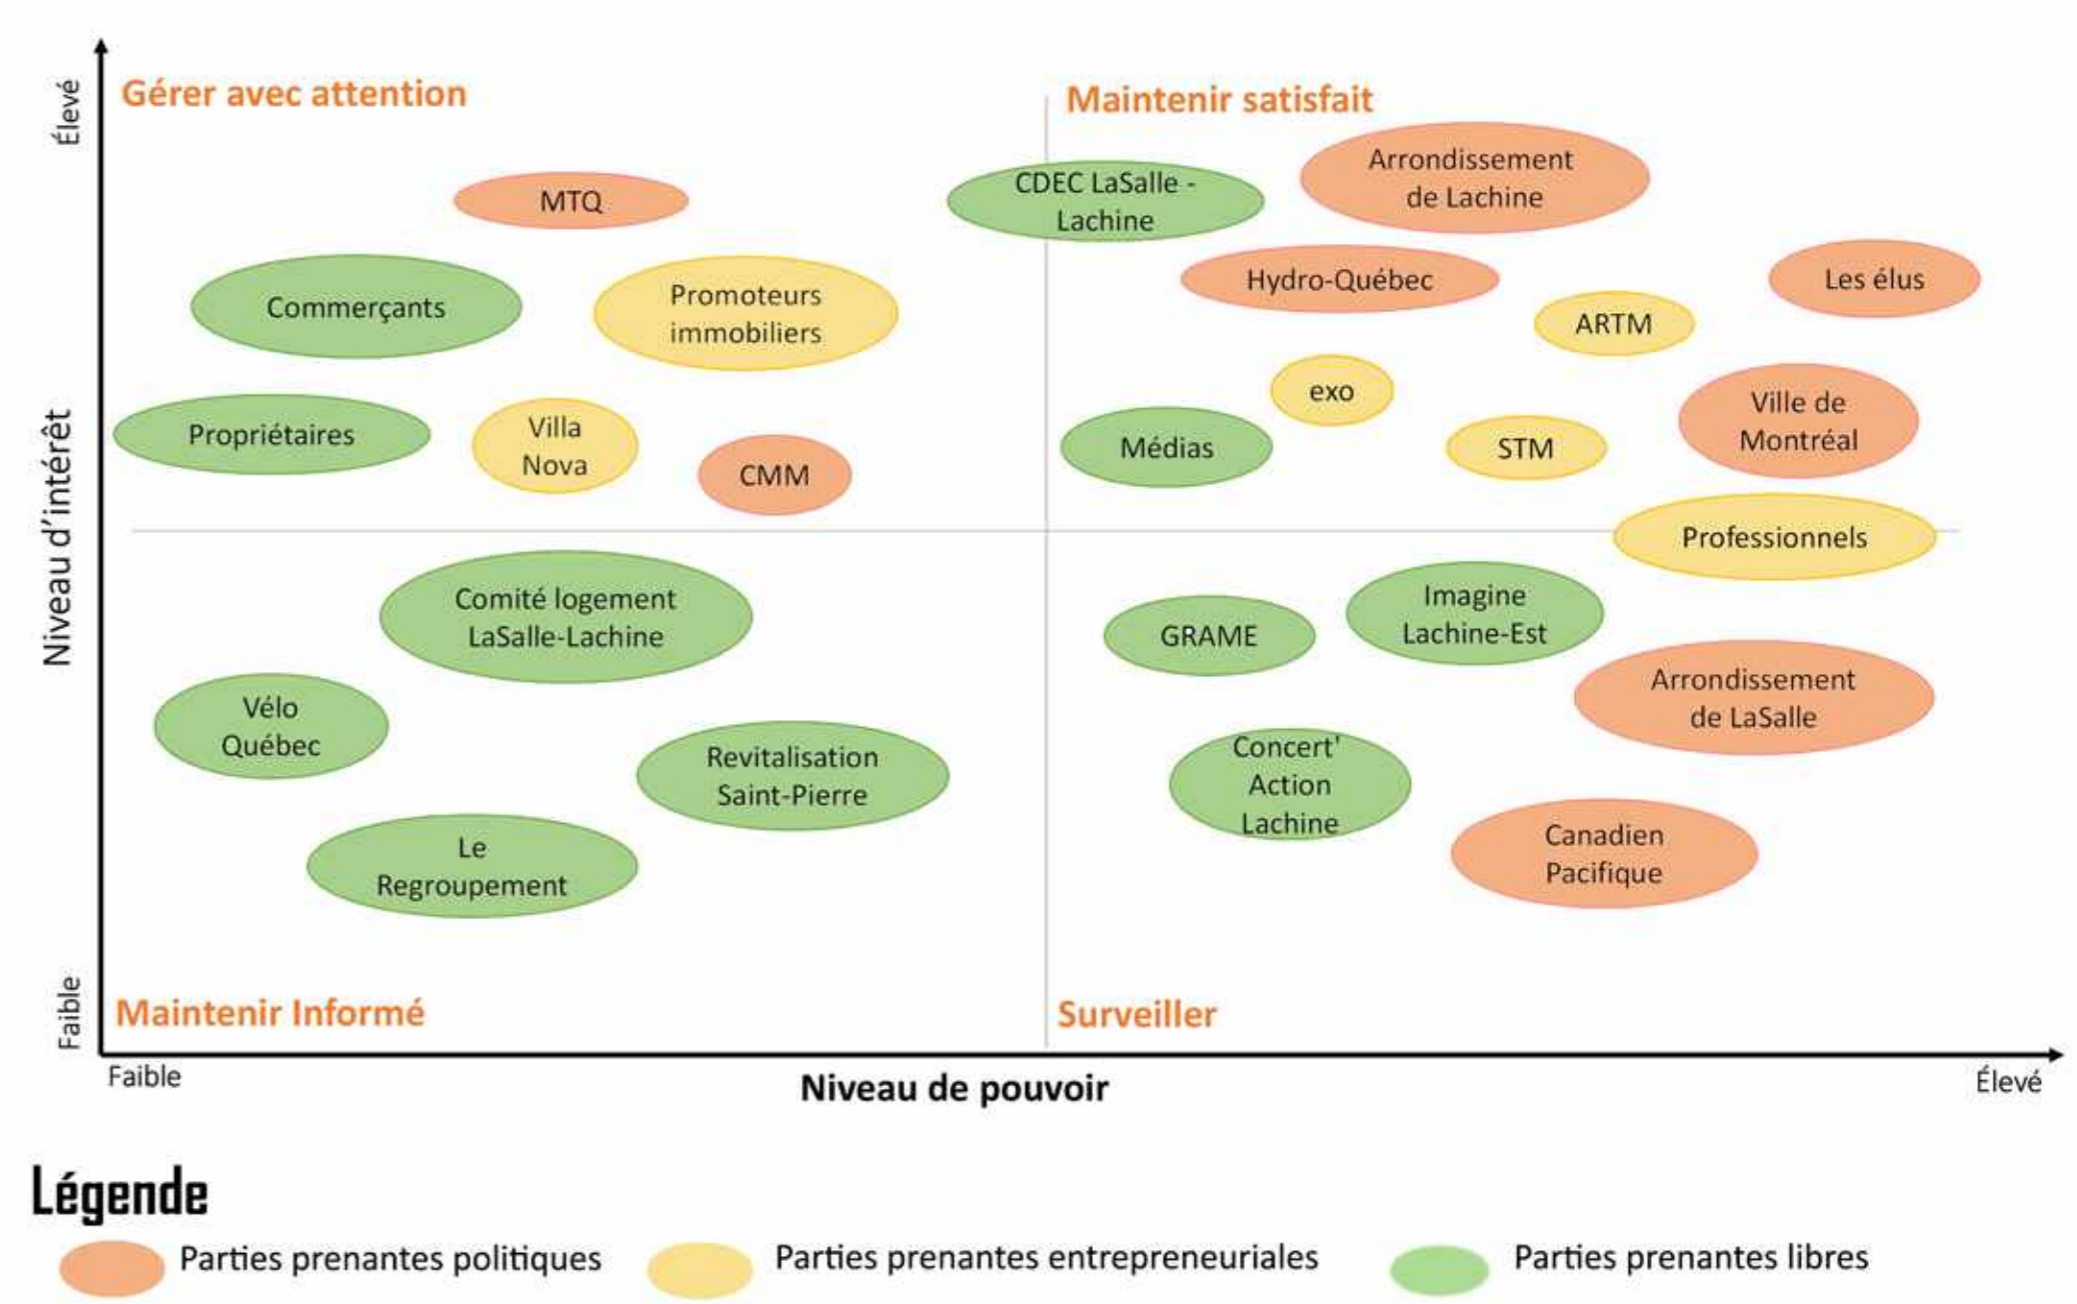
Élevé

Niveau d'intérêt

Faible

Gérer avec attention

Maintenir satisfait

MTQ

CDEC LaSalle - Lachine

Arrondissement de Lachine

Commerçants

Promoteurs immobiliers

Hydro-Québec

Les élus

ARTM

exo

Propriétaires

Villa Nova

CMM

Médias

STM

Ville de Montréal

Professionnels

Comité logement LaSalle-Lachine

GRAME

Imagine Lachine-Est

Vélo Québec

Arrondissement de LaSalle

Revitalisation Saint-Pierre

Concert' Action Lachine

Le Regroupement

Canadien Pacifique

Maintenir Informé

Surveiller

Faible

Niveau de pouvoir

Élevé

Légende

Parties prenantes politiques

Parties prenantes entrepreneuriales

Parties prenantes libres